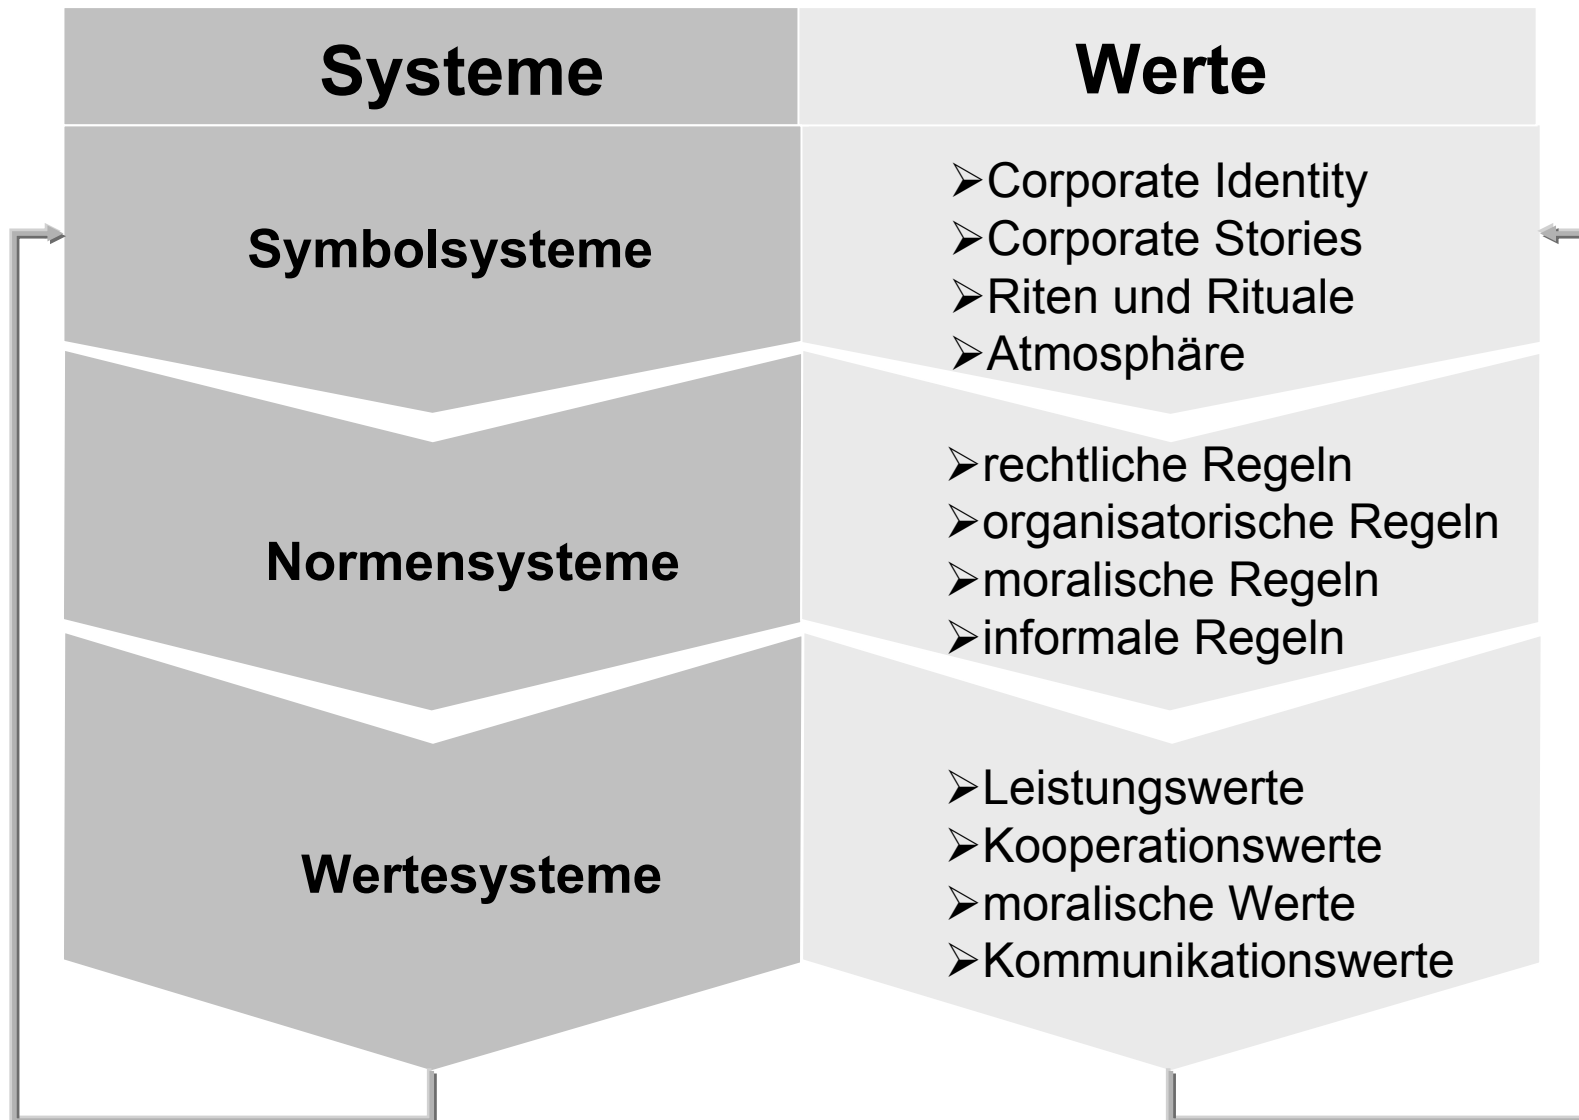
| Systeme | Werte |
|---|---|
| Symbolsysteme | ➢Corporate Identity<br>➢Corporate Stories<br>➢Riten und Rituale<br>➢Atmosphäre |
| Normensysteme | ➢rechtliche Regeln<br>➢organisatorische Regeln<br>➢moralische Regeln<br>➢informale Regeln |
| Wertesysteme | ➢Leistungswerte<br>➢Kooperationswerte<br>➢moralische Werte<br>➢Kommunikationswerte |